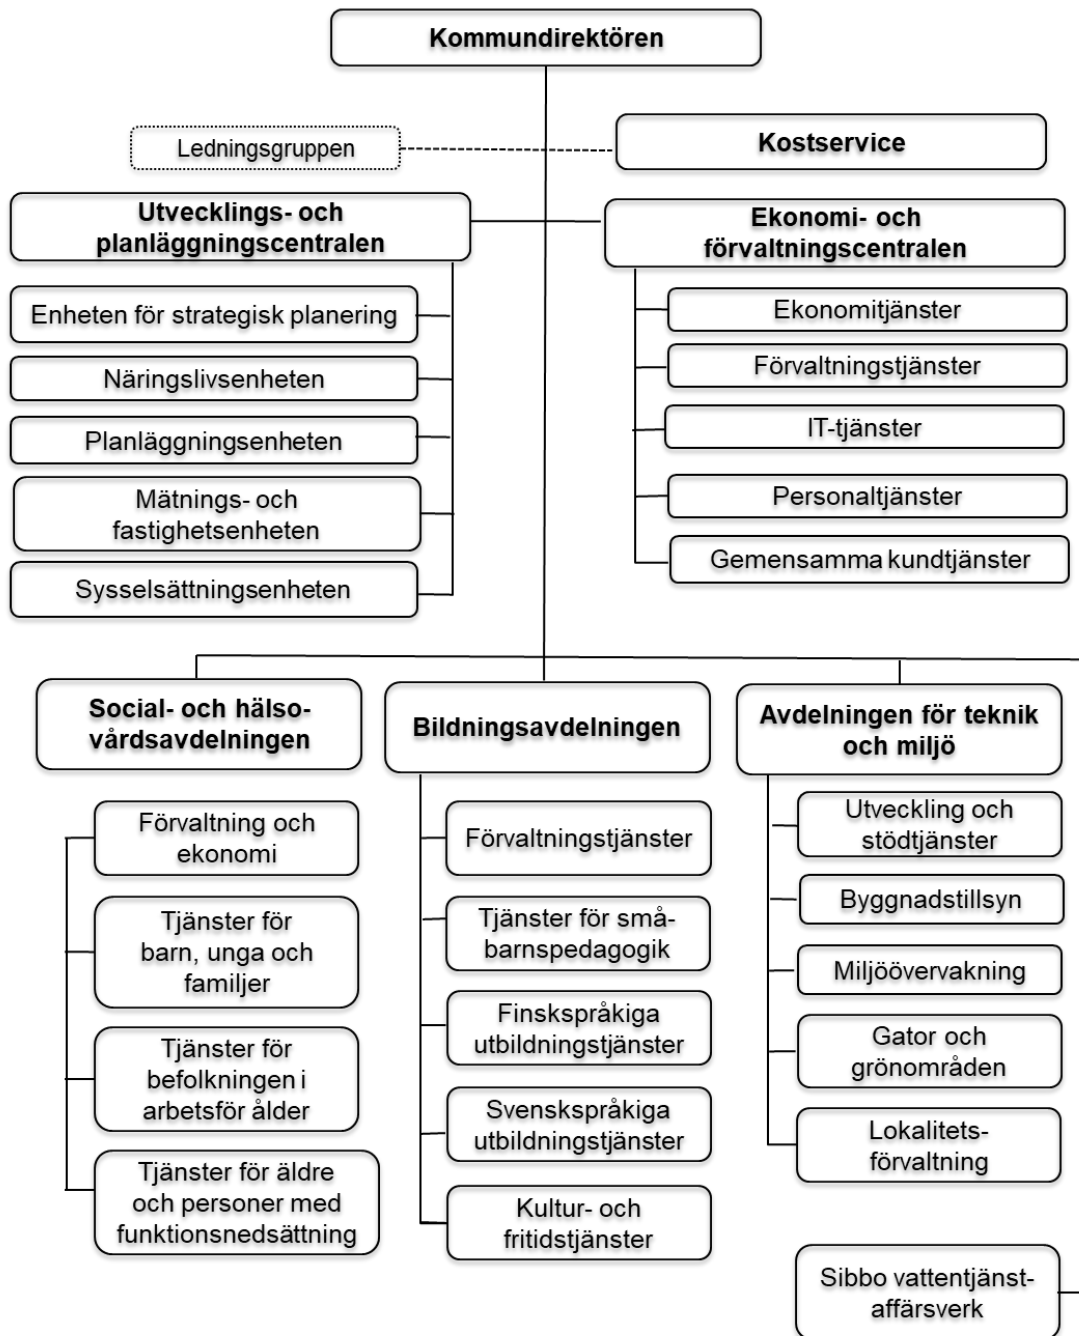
Kommundirektören

Ledningsgruppen

Kostservice

Utvecklings- och planläggningscentralen

Enheten för strategisk planering

Näringslivsenheten

Planläggningsenheten

Mätnings- och fastighetsenheten

Sysselsättningsenheten

Ekonomi- och förvaltningscentralen

Ekonomitjänster

Förvaltningstjänster

IT-tjänster

Personaltjänster

Gemensamma kundtjänster

Social- och hälsovårdsavdelningen

Förvaltning och ekonomi

Tjänster för barn, unga och familjer

Tjänster för befolkningen i arbetsför ålder

Tjänster för äldre och personer med funktionsnedsättning

Bildningsavdelningen

Förvaltningstjänster

Tjänster för småbarnspedagogik

Finskspråkiga utbildningstjänster

Svenskspråkiga utbildningstjänster

Kultur- och fritidstjänster

Avdelningen för teknik och miljö

Utveckling och stödtjänster

Byggnadstillsyn

Miljöövervakning

Gator och grönområden

Lokalitetsförvaltning

Sibbo vattentjänstaffärsverk